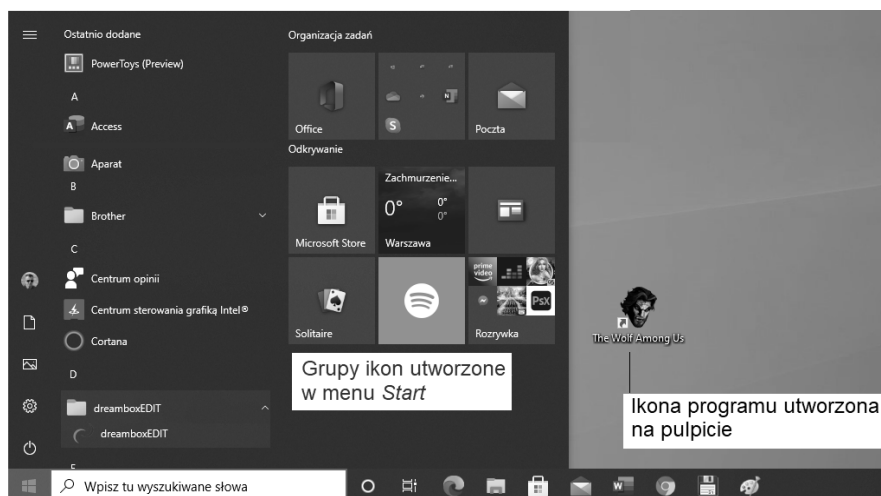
Ostatnio dodane

PowerToys (Preview)

A

Access

Aparat

B

Brother

C

Centrum opinii

Centrum sterowania grafiką Intel®

Cortana

D

dreamboxEDIT

dreamboxEDIT

E

Organizacja zadań

Office

Poczta

Odkrywanie

Microsoft Store

Zachmurzenie...

0° 0° 0°

Warszawa

Solitaire

prime video

PsX

Rozrywka

Grupy ikon utworzone w menu *Start*

The Wolf Among Us

Ikona programu utworzona na pulpicie

Wpisz tu wyszukiwane słowa